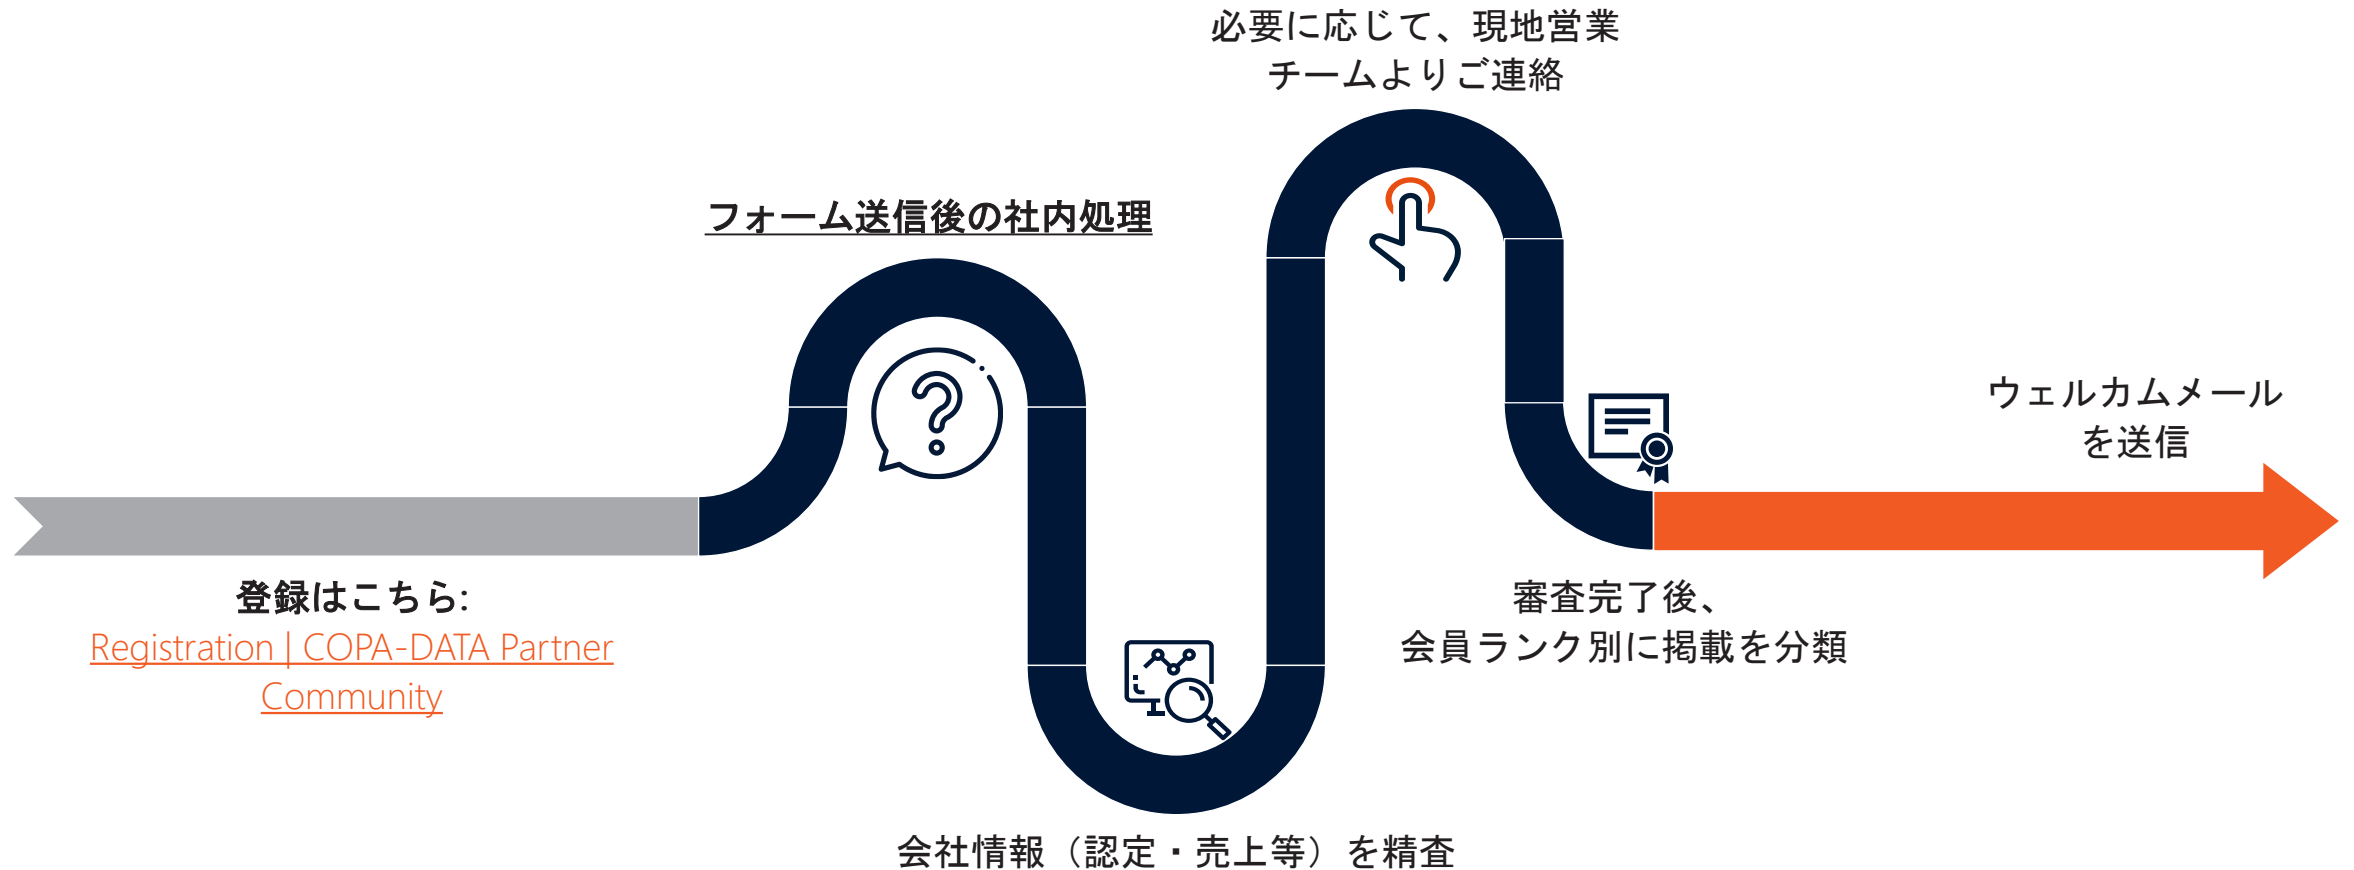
必要に応じて、現地営業チームよりご連絡

フォーム送信後の社内処理

ウェルカムメールを送信

登録はこちら:
Registration | COPA-DATA Partner Community

審査完了後、
会員ランク別に掲載を分類

会社情報（認定・売上等）を精査